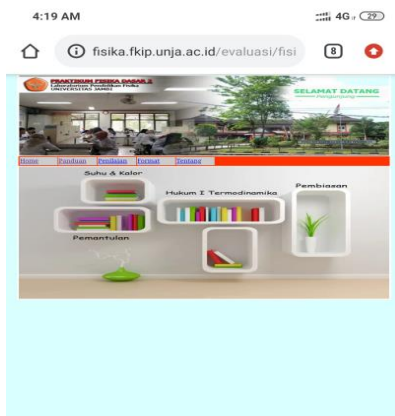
4:19 AM

4G 29

fisika.fkip.unja.ac.id/evaluasi/fisi

8

PRAKTIKUM FISIKA DASAR 2
Laboratorium Pendidikan Fisika
UNIVERSITAS JAMBI

SELAMAT DATANG
Pengunjung

Home Panduan Penilaian Format Tentang

Suhu & Kalor

Hukum I Termodinamika

Pembiasan

Pemantulan